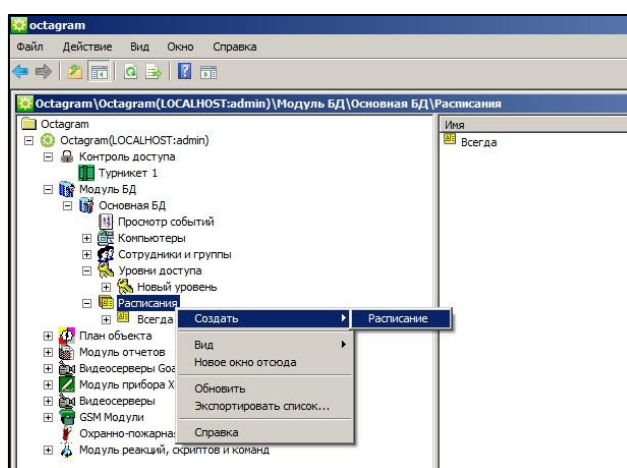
octagram

Файл Действие Вид Окно Справка

Octagram\Octagram(LOCALHOST:admin)\Модуль БД\Основная БД\Расписания

Octagram
Octagram(LOCALHOST:admin)
Контроль доступа
Турникет 1
Модуль БД
Основная БД
Просмотр событий
Компьютеры
Сотрудники и группы
Уровни доступа
Новый уровень
Расписания
Всегда
План объекта
Модуль отчетов
Видеосерверы Goa
Модуль прибора X
Видеосерверы
GSM Модули
Охранно-пожарна
Модуль реакций, скриптов и команд

Создать
Расписание
Вид
Новое окно отсюда
Обновить
Экспортировать список...
Справка

Имя
Всегда